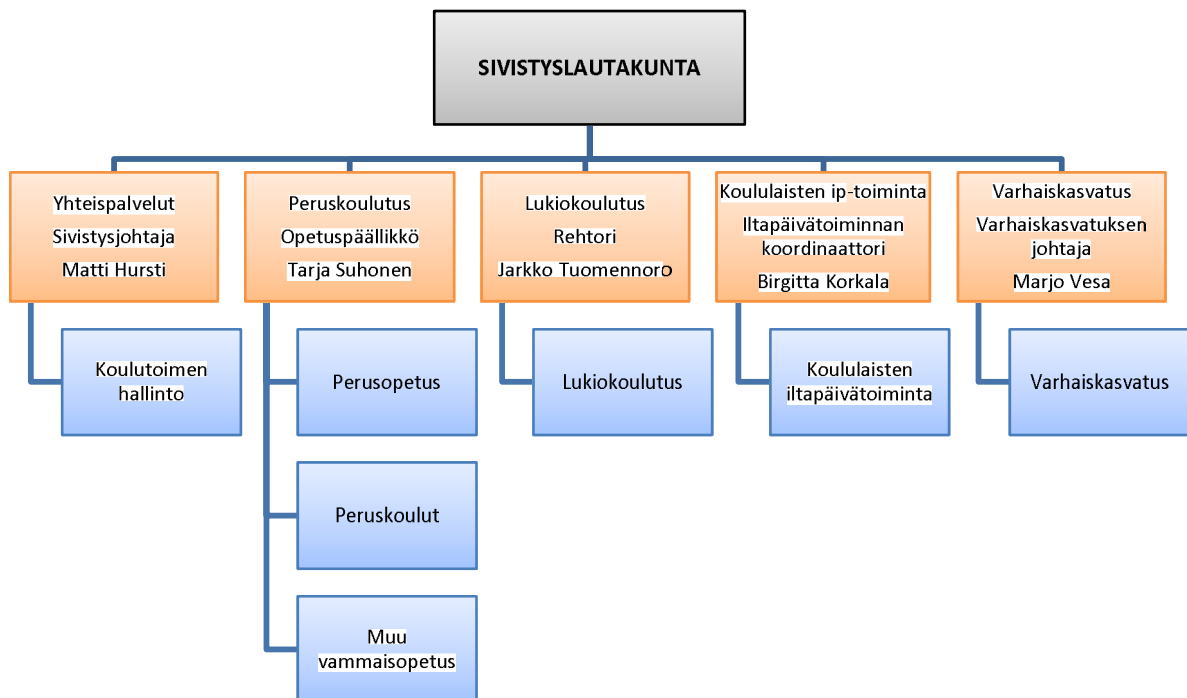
SIVISTYSLAUTAKUNTA

Yhteispalvelut
Sivistysjohtaja
Matti Hursti

Koulutoimen hallinto

Peruskoulutus
Opetuspäällikkö
Tarja Suhonen

Perusopetus

Peruskoulut

Muu vammaisopetus

Lukiokoulutus
Rehtori
Jarkko Tuomennoro

Lukiokoulutus

Koululaisten ip-toiminta
Iltapäivätoiminnan koordinaattori
Birgitta Korkala

Koululaisten iltapäivätoiminta

Varhaiskasvatus
Varhaiskasvatuksen johtaja
Marjo Vesa

Varhaiskasvatus